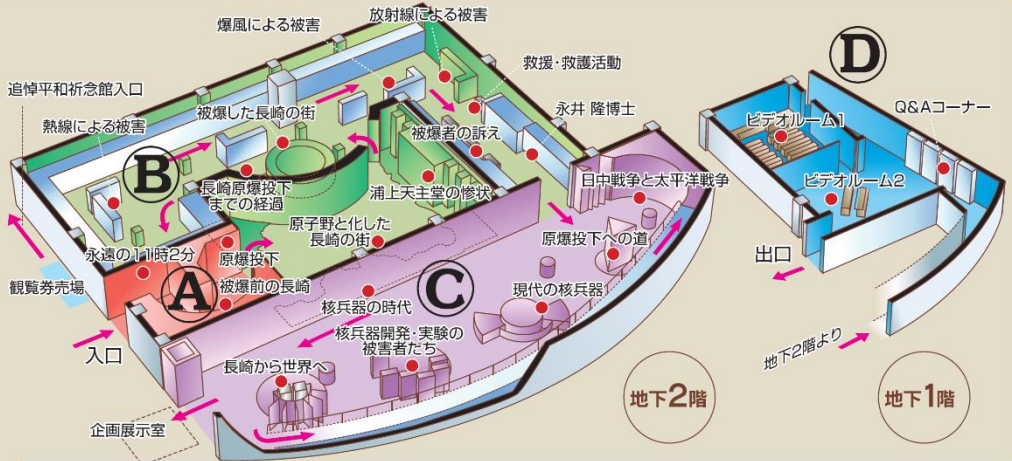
爆風による被害

放射線による被害

救援・救護活動

追悼平和祈念館入口

被爆した長崎の街

永井 隆博士

熱線による被害

被爆者の訴え

B

長崎原爆投下までの経過

浦上天主堂の惨状

日中戦争と太平洋戦争

原子野と化した長崎の街

永遠の11時2分

原爆投下

原爆投下への道

観覧券売場

A

被爆前の長崎

C

現代の核兵器

核兵器の時代

入口

核兵器開発・実験の被害者たち

長崎から世界へ

企画展示室

地下2階

D

ビデオルーム1

Q&Aコーナー

ビデオルーム2

出口

地下2階より

地下1階